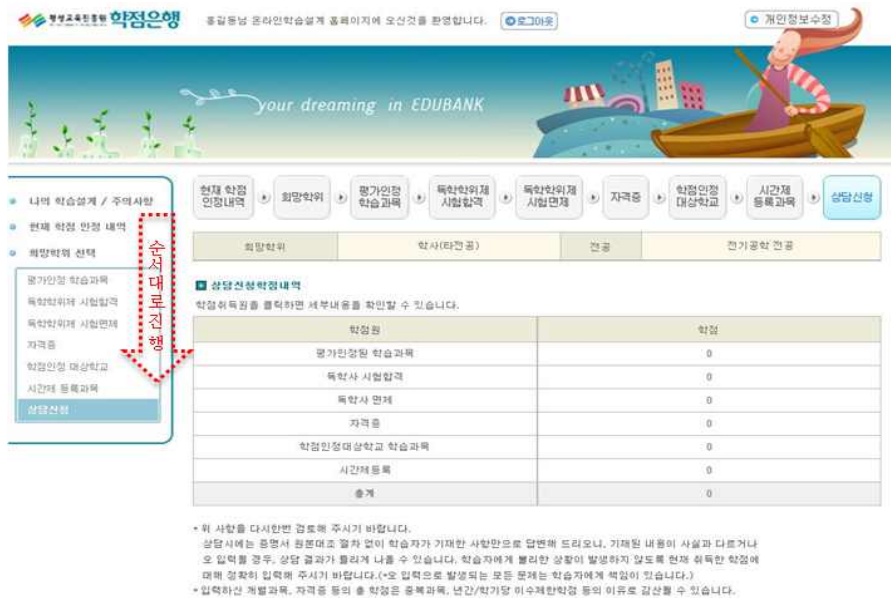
평생교육진흥원 학점은행 홍길동님 온라인학습설계 홈페이지에 오신것을 환영합니다. 로그아웃

개인정보수정

your dreaming in EDUBANK

나의 학습설계 / 주의사항
현재 학점 인정 내역
희망학위 선택
평가인정 학습과목
독학학위제 시험합격
독학학위제 시험면제
자격증
학점인정 대상학교
시간제 등록과목
상담신청

수서대로진행

현재 학점 인정내역 | 희망학위 | 평가인정 학습과목 | 독학학위제 시험합격 | 독학학위제 시험면제 | 자격증 | 학점인정 대상학교 | 시간제 등록과목 | 상담신청

| 희망학위 | 학사(타전공) | 전공 | 전기공학 전공 |
|---|---|---|---|

상담신청학점내역
학점취득원을 클릭하면 세부내용을 확인할 수 있습니다.

| 학점원 | 학점 |
|---|---|
| 평가인정된 학습과목 | 0 |
| 독학사 시험합격 | 0 |
| 독학사 면제 | 0 |
| 자격증 | 0 |
| 학점인정대상학교 학습과목 | 0 |
| 시간제등록 | 0 |
| 총계 | 0 |

* 위 사항을 다시한번 검토해 주시기 바랍니다.
상담시에는 증명서 원본대조 절차 없이 학습자가 기재한 사항만으로 답변해 드리오니, 기재된 내용이 사실과 다르거나 오 입력될 경우, 상담 결과가 틀리게 나올 수 있습니다. 학습자에게 불리한 상황이 발생하지 않도록 현재 취득한 학점에 대해 정확히 입력해 주시기 바랍니다.(*오 입력으로 발생되는 모든 문제는 학습자에게 책임이 있습니다.)
* 입력하신 개별과목, 자격증 등의 총 학점은 중복과목, 년간/학기당 이수제한학점 등의 이유로 감산될 수 있습니다.